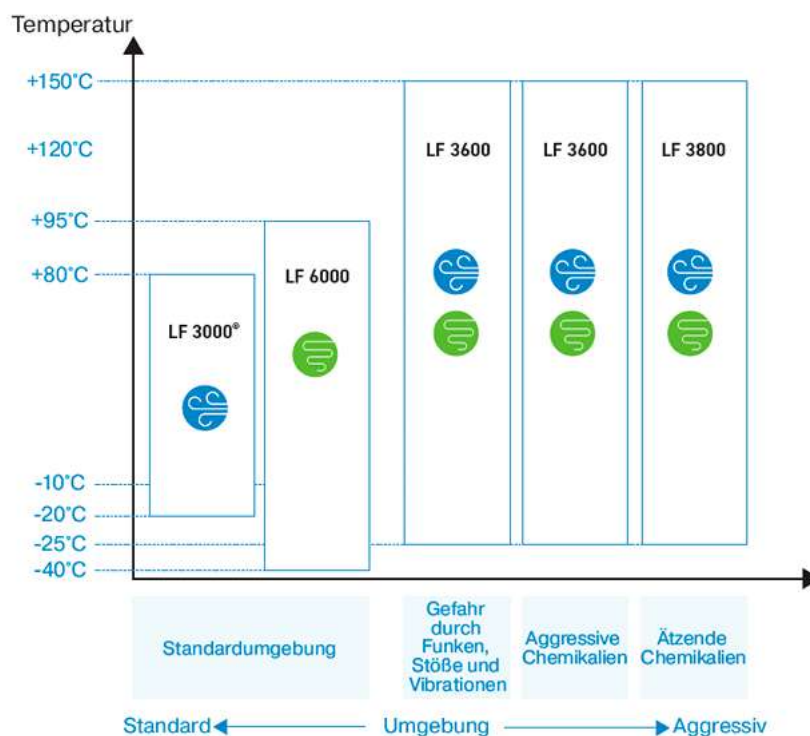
Temperatur

+150°C
+120°C
+95°C
+80°C
-10°C
-20°C
-25°C
-40°C

LF 3000®
LF 6000
LF 3600
LF 3600
LF 3800

Standardumgebung
Gefahr durch Funken, Stöße und Vibrationen
Aggressive Chemikalien
Ätzende Chemikalien

Standard Umgebung Aggressiv